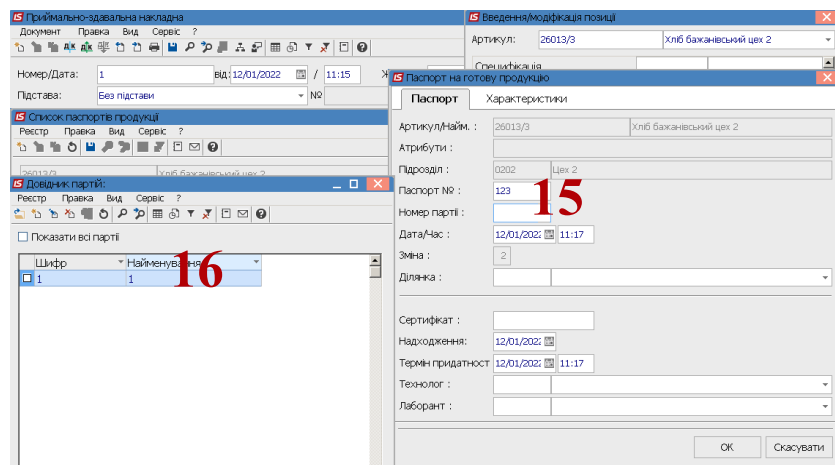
IS Приймально-здавальна накладна
Документ Правка Вид Сервіс ?
Номер/Дата: 1 від 12/01/2022 / 11:15
Підстава: Без підстави №

IS Список паспортів продукції
Реєстр Правка Вид Сервіс ?
26013/3 Хліб бажанівський цех 2

IS Довідник партій
Реєстр Правка Вид Сервіс ?
Показати всі партії

| Шифр | Найменування |
|---|---|
| 1 | 1 |

16

IS Введення/модифікація позиції
Артикул: 26013/3 Хліб бажанівський цех 2
Специфікація

IS Паспорт на готову продукцію
Паспорт Характеристики
Артикул/Найм. : 26013/3 Хліб бажанівський цех 2
Атрибути :
Підрозділ : 0202 Цех 2
Паспорт № : 123
Номер партії :
Дата/Час : 12/01/2022 11:17
Зміна : 2
Ділянка :
Сертифікат :
Надходження: 12/01/2022
Термін придатност 12/01/2022 11:17
Технолог :
Лаборант :
ОК Скасувати

15